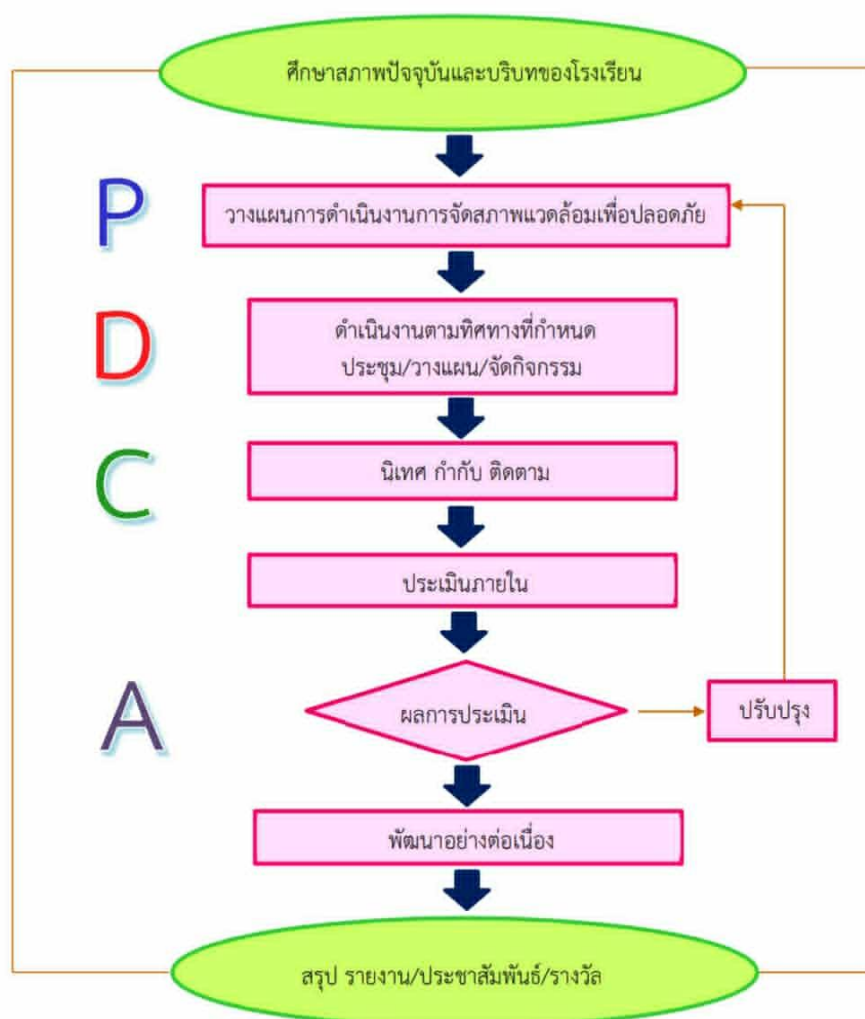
ศึกษาสภาพปัจจุบันและบริบทของโรงเรียน

P

วางแผนการดำเนินงานการจัดสภาพแวดล้อมเพื่อปลอดภัย

D

ดำเนินงานตามทิศทางที่กำหนด ประชุม/วางแผน/จัดกิจกรรม

C

นิเทศ กำกับ ติดตาม

ประเมินภายใน

A

ผลการประเมิน

ปรับปรุง

พัฒนาอย่างต่อเนื่อง

สรุป รายงาน/ประชาสัมพันธ์/รางวัล